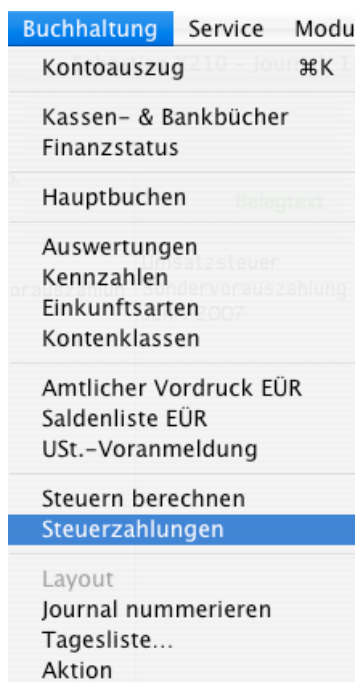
Buchhaltung Service Modu

Kontoauszug ⌘K

Kassen- & Bankbücher
Finanzstatus

Hauptbuchen

Auswertungen
Kennzahlen
Einkunftsarten
Kontenklassen

Amtlicher Vordruck EÜR
Saldenliste EÜR
USt.-Voranmeldung

Steuern berechnen
Steuerzahlungen

Layout
Journal nummerieren
Tagesliste...
Aktion